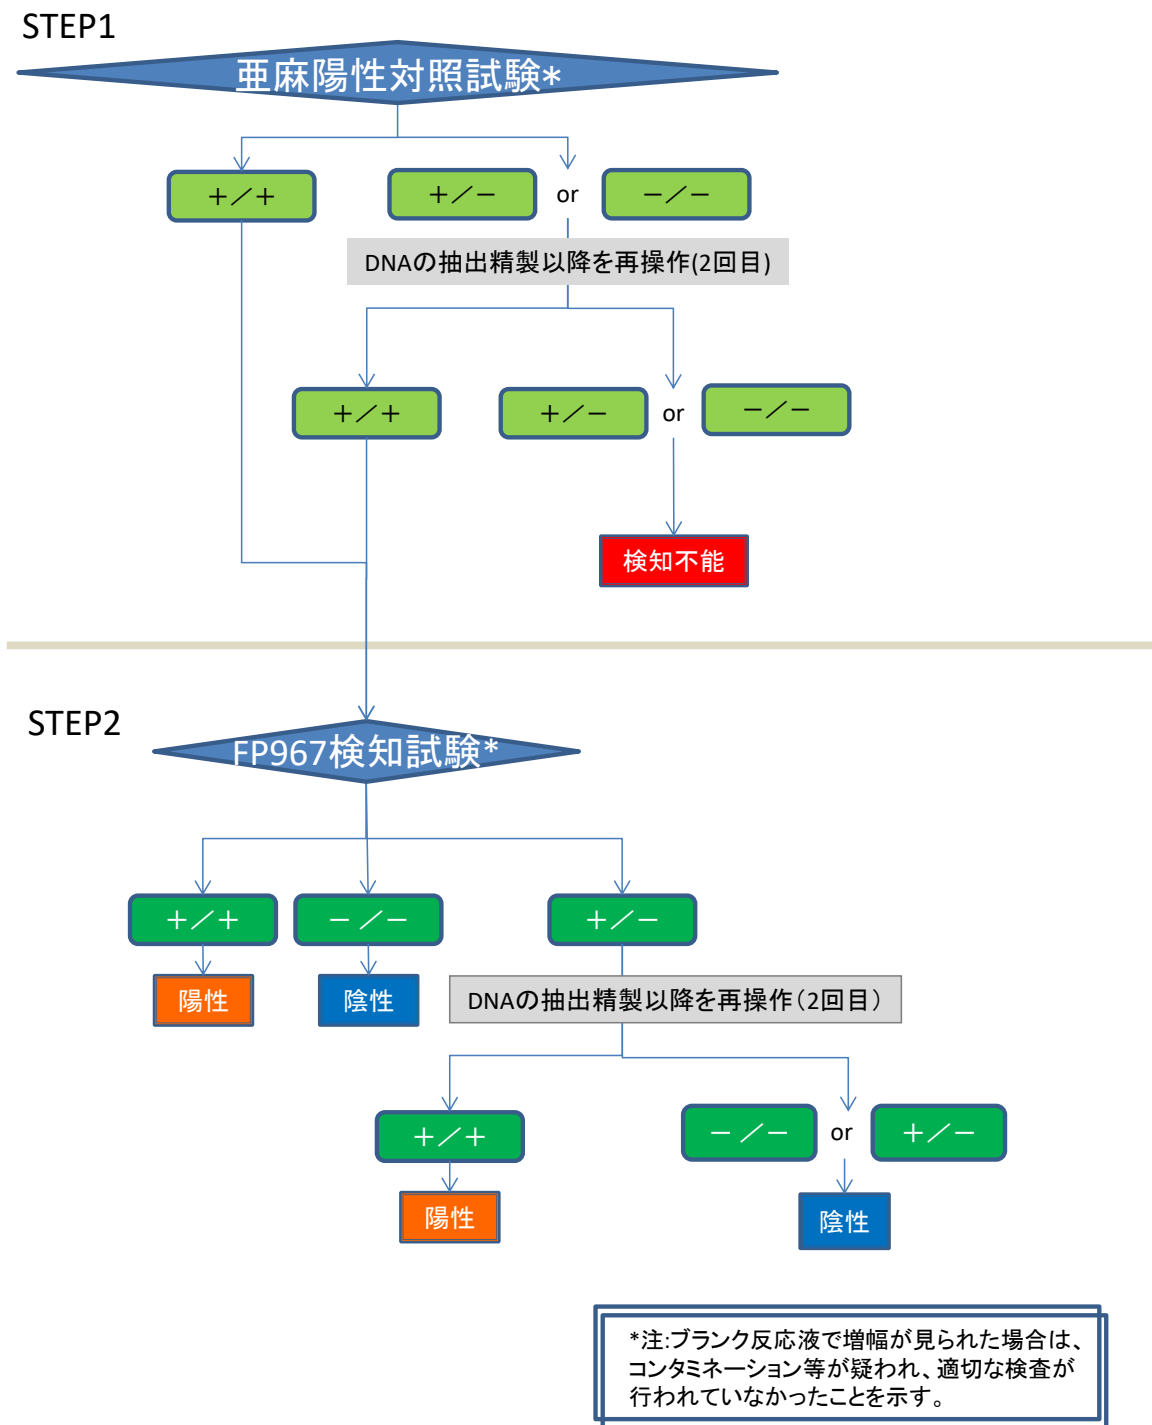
STEP1

亜麻陽性対照試験*

+/+

+/−

or

−/−

DNAの抽出精製以降を再操作(2回目)

+/+

+/−

or

−/−

検知不能

STEP2

FP967検知試験*

+/+

−/−

+/−

陽性

陰性

DNAの抽出精製以降を再操作(2回目)

+/+

−/−

or

+/−

陽性

陰性

*注:ブランク反応液で増幅が見られた場合は、コンタミネーション等が疑われ、適切な検査が行われていなかったことを示す。